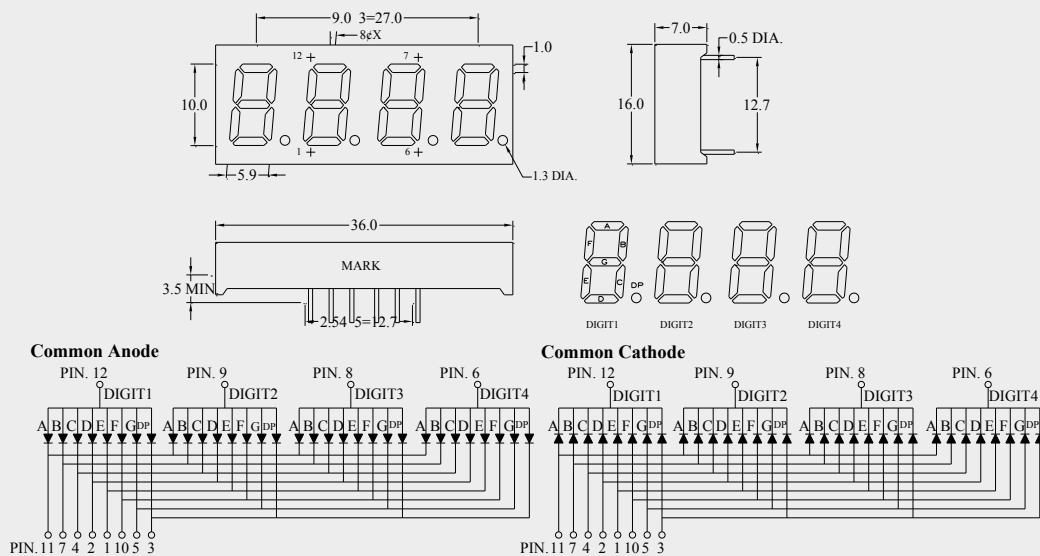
9.0 3=27.0
8¢X
1.0
12
7
10.0
1
6
5.9
1.3 DIA.
7.0
0.5 DIA.
16.0
12.7
36.0
MARK
3.5 MIN
2.54 5=12.7
A
F
B
G
E
C
D
DP
DIGIT1
DIGIT2
DIGIT3
DIGIT4

Common Anode
PIN. 12
DIGIT1
PIN. 9
DIGIT2
PIN. 8
DIGIT3
PIN. 6
DIGIT4
A B C D E F G DP
A B C D E F G DP
A B C D E F G DP
A B C D E F G DP
PIN. 11 7 4 2 1 10 5 3

Common Cathode
PIN. 12
DIGIT1
PIN. 9
DIGIT2
PIN. 8
DIGIT3
PIN. 6
DIGIT4
A B C D E F G DP
A B C D E F G DP
A B C D E F G DP
A B C D E F G DP
PIN. 11 7 4 2 1 10 5 3